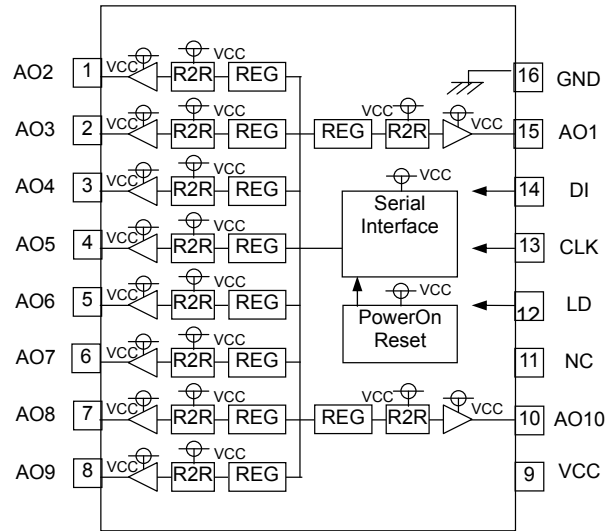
AO2 1 VCC R2R VCC REG
AO3 2 VCC R2R VCC REG
AO4 3 VCC R2R VCC REG
AO5 4 VCC R2R VCC REG
AO6 5 VCC R2R VCC REG
AO7 6 VCC R2R VCC REG
AO8 7 VCC R2R VCC REG
AO9 8 VCC R2R VCC REG

16 GND
REG VCC R2R VCC 15 AO1
VCC
Serial Interface
14 DI
13 CLK
VCC
PowerOn Reset
12 LD
11 NC
REG VCC R2R VCC 10 AO10
9 VCC